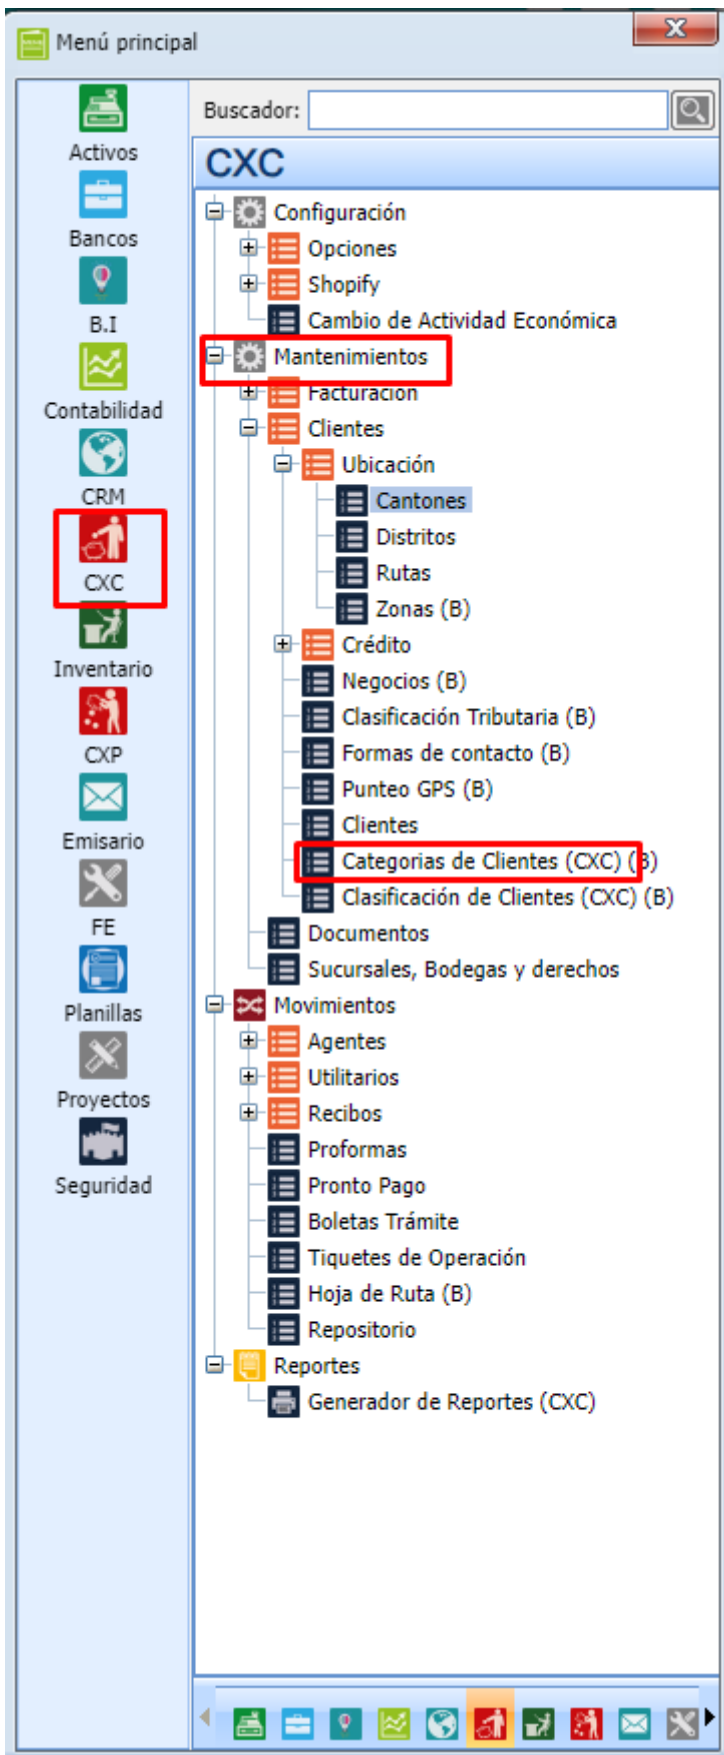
Menú principal

Activos
Bancos
B.I
Contabilidad
CRM
CXC
Inventario
CXP
Emisario
FE
Planillas
Proyectos
Seguridad

Buscador:

CXC

Configuración
Opciones
Shopify
Cambio de Actividad Económica
Mantenimientos
Facturacion
Clientes
Ubicación
Cantones
Distritos
Rutas
Zonas (B)
Crédito
Negocios (B)
Clasificación Tributaria (B)
Formas de contacto (B)
Punteo GPS (B)
Clientes
Categorias de Clientes (CXC) (B)
Clasificación de Clientes (CXC) (B)
Documentos
Sucursales, Bodegas y derechos
Movimientos
Agentes
Utilitarios
Recibos
Proformas
Pronto Pago
Boletas Trámite
Tiquetes de Operación
Hoja de Ruta (B)
Repositorio
Reportes
Generador de Reportes (CXC)